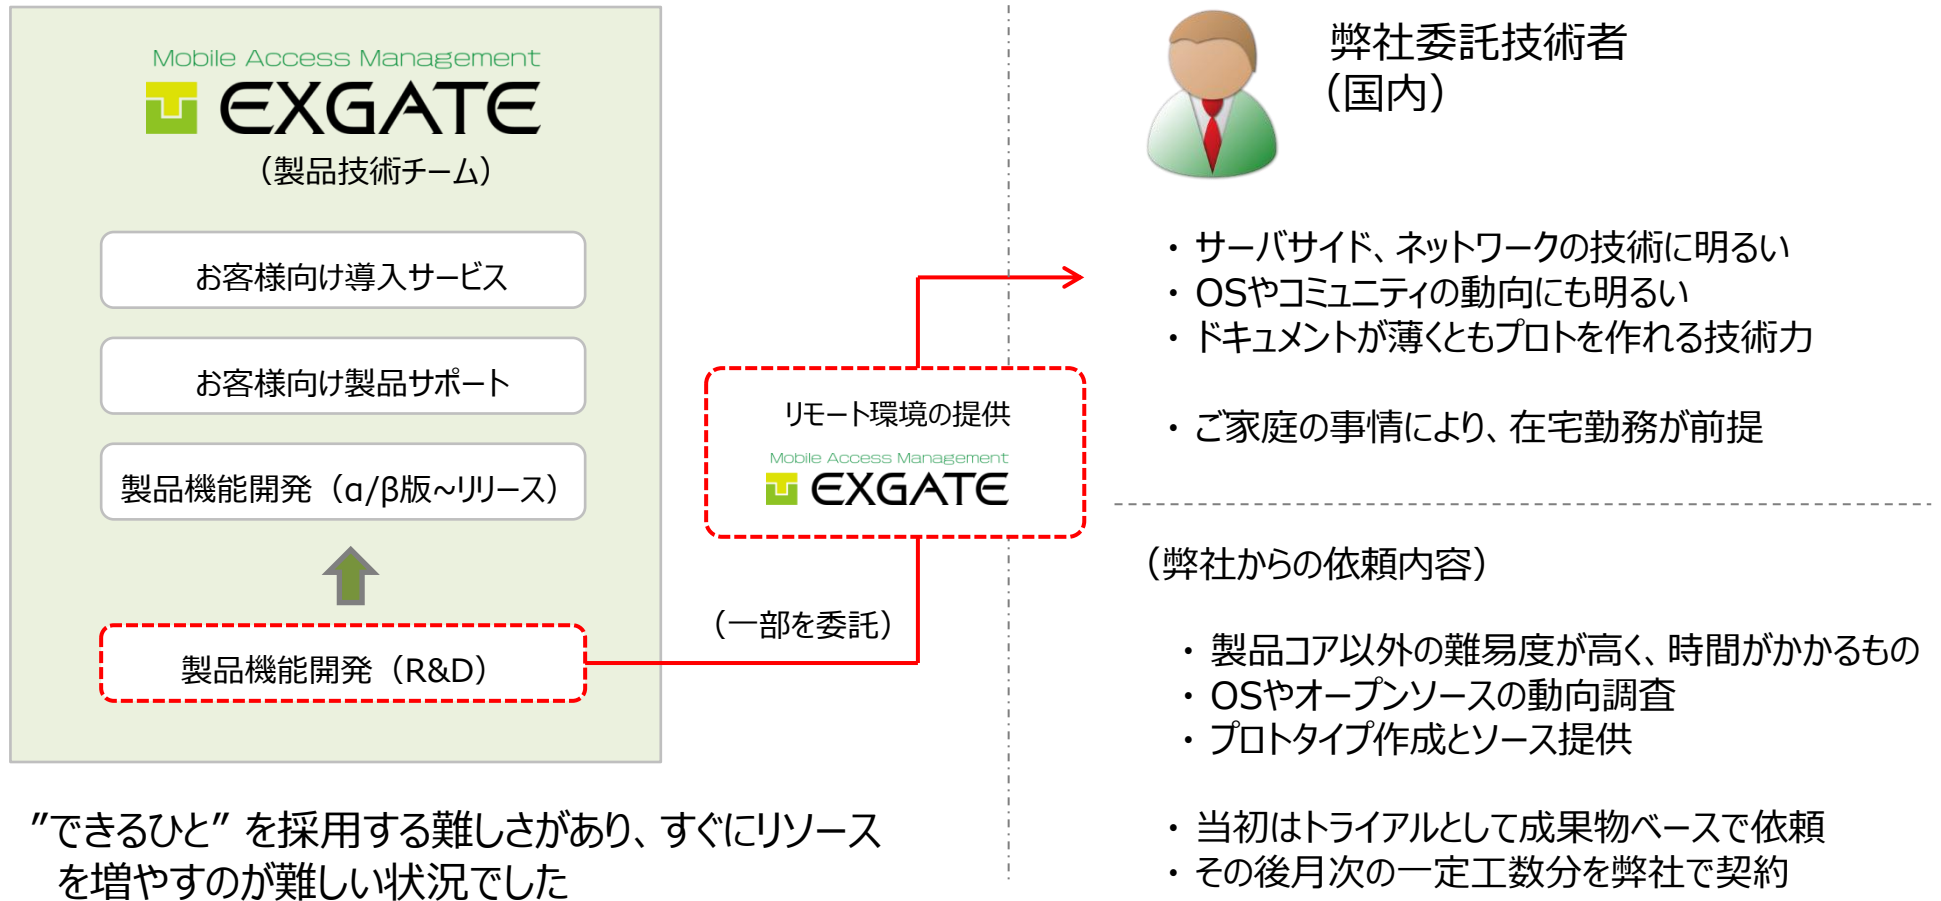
Mobile Access Management
EXGATE
(製品技術チーム)

お客様向け導入サービス

お客様向け製品サポート

製品機能開発(α/β版~リリース)

製品機能開発(R&D)

リモート環境の提供
Mobile Access Management
EXGATE

(一部を委託)

”できるひと” を採用する難しさがあり、すぐにリソースを増やすのが難しい状況でした

弊社委託技術者
(国内)

・サーバサイド、ネットワークの技術に明るい
・OSやコミュニティの動向にも明るい
・ドキュメントが薄くともプロトを作れる技術力

・ご家庭の事情により、在宅勤務が前提

(弊社からの依頼内容)

・製品コア以外の難易度が高く、時間がかかるもの
・OSやオープンソースの動向調査
・プロトタイプ作成とソース提供

・当初はトライアルとして成果物ベースで依頼
・その後月次の一定工数分を弊社で契約